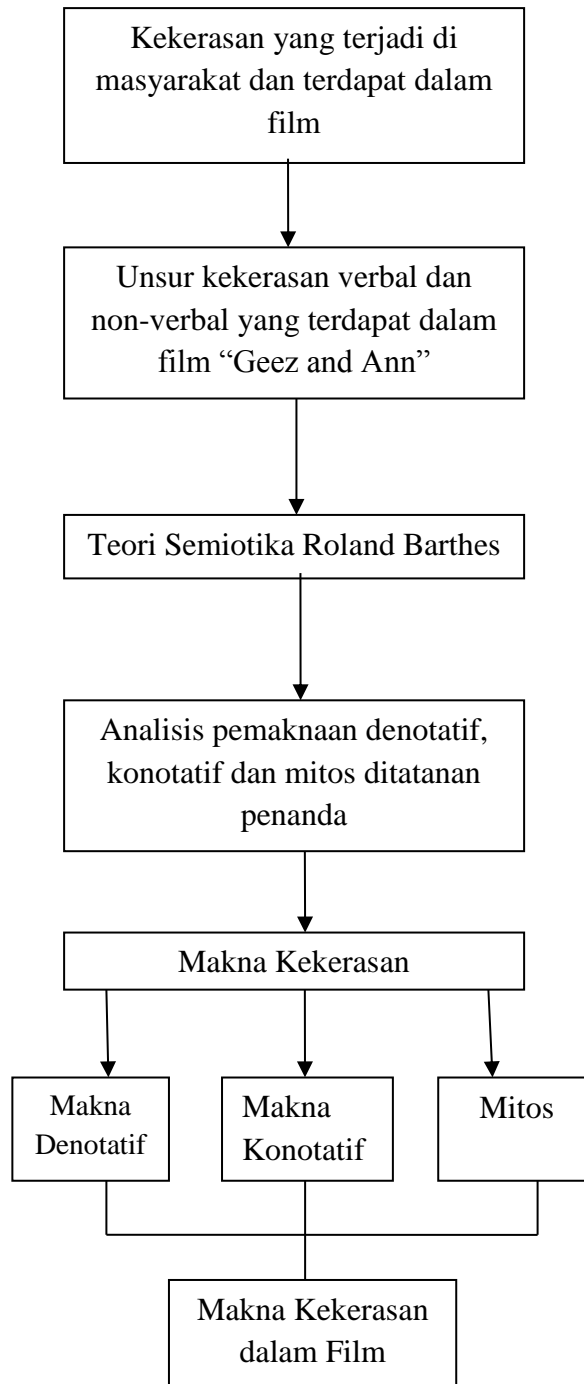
Kekerasan yang terjadi di masyarakat dan terdapat dalam film

Unsur kekerasan verbal dan non-verbal yang terdapat dalam film “Geez and Ann”

Teori Semiotika Roland Barthes

Analisis pemaknaan denotatif, konotatif dan mitos ditatanan penanda

Makna Kekerasan

Makna Denotatif

Makna Konotatif

Mitos

Makna Kekerasan dalam Film